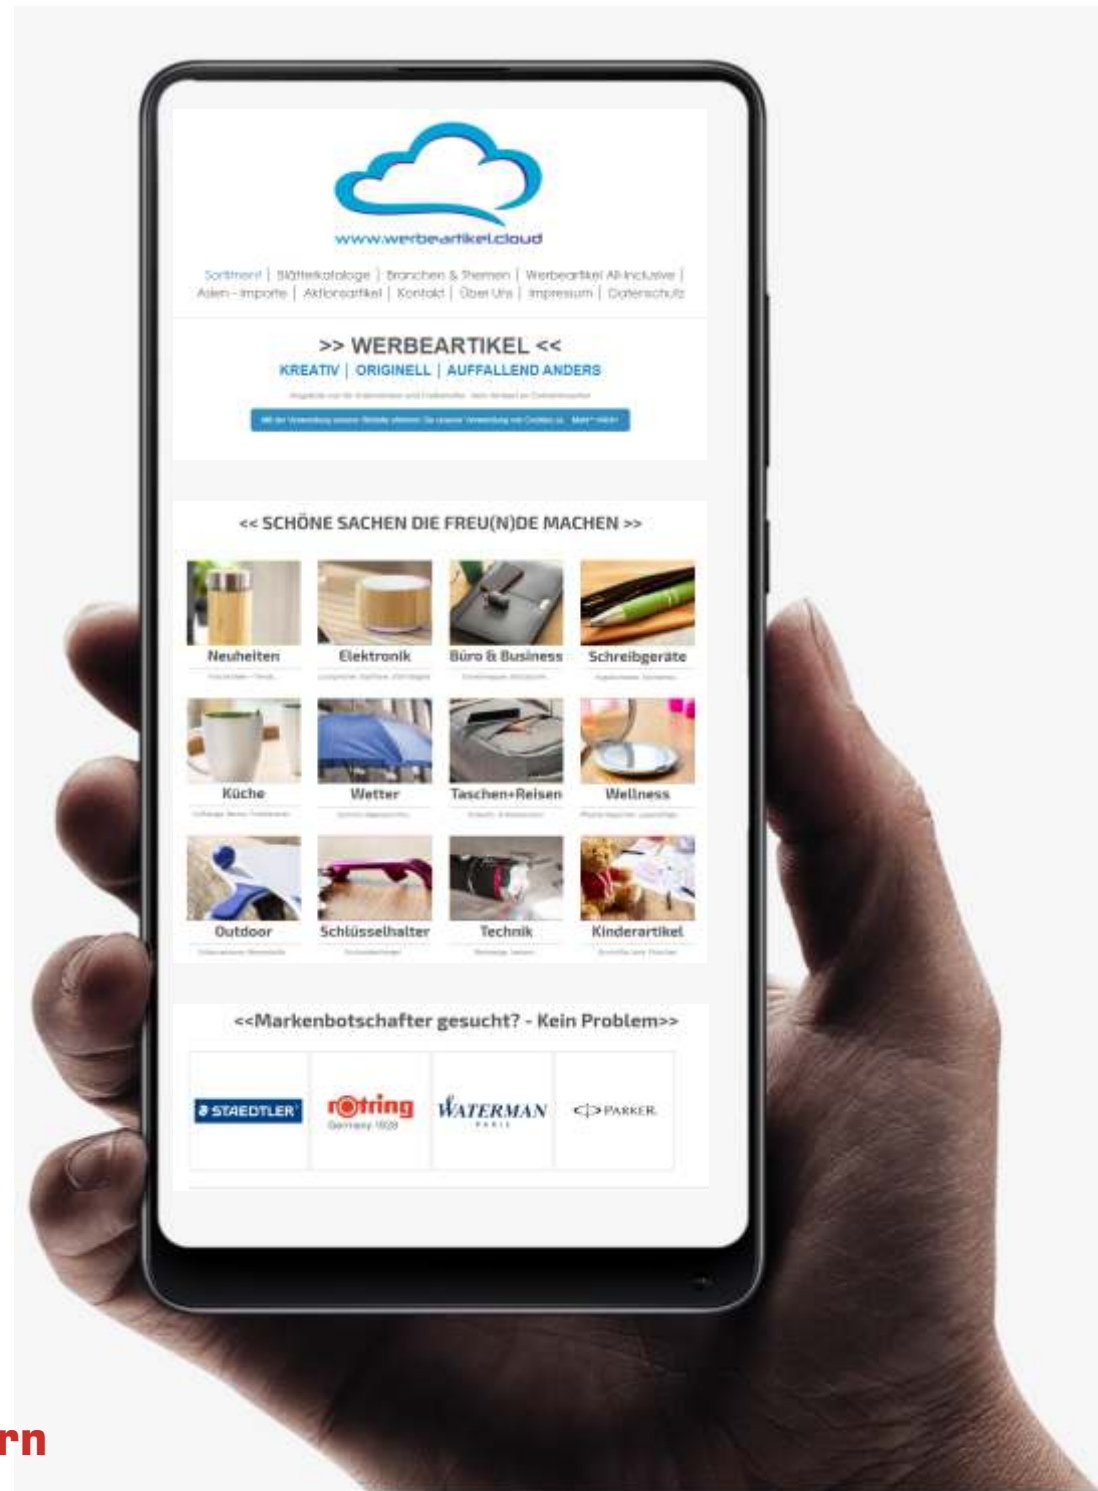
www.werbeartikel.cloud

Sortiment | Blätterkataloge | Branchen & Themen | Werbeartikel All-inclusive | Asien - Importe | Aktionsartikel | Kontakt | Über Uns | Impressum | Datenschutz

>> WERBEARTIKEL <<

KREATIV | ORIGINELL | AUFFALLEND ANDERS

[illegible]

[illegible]

<< SCHÖNE SACHEN DIE FREU(N)DE MACHEN >>

Neuheiten
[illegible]

Elektronik
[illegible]

Büro & Business
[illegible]

Schreibgeräte
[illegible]

Küche
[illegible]

Wetter
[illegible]

Taschen+Reisen
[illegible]

Wellness
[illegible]

Outdoor
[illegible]

Schlüsselhalter
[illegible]

Technik
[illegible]

Kinderartikel
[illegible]

<<Markenbotschafter gesucht? - Kein Problem>>

STAEDTLER

rotring
Germany 1928

WATERMAN
PARIS

PARKER

rn